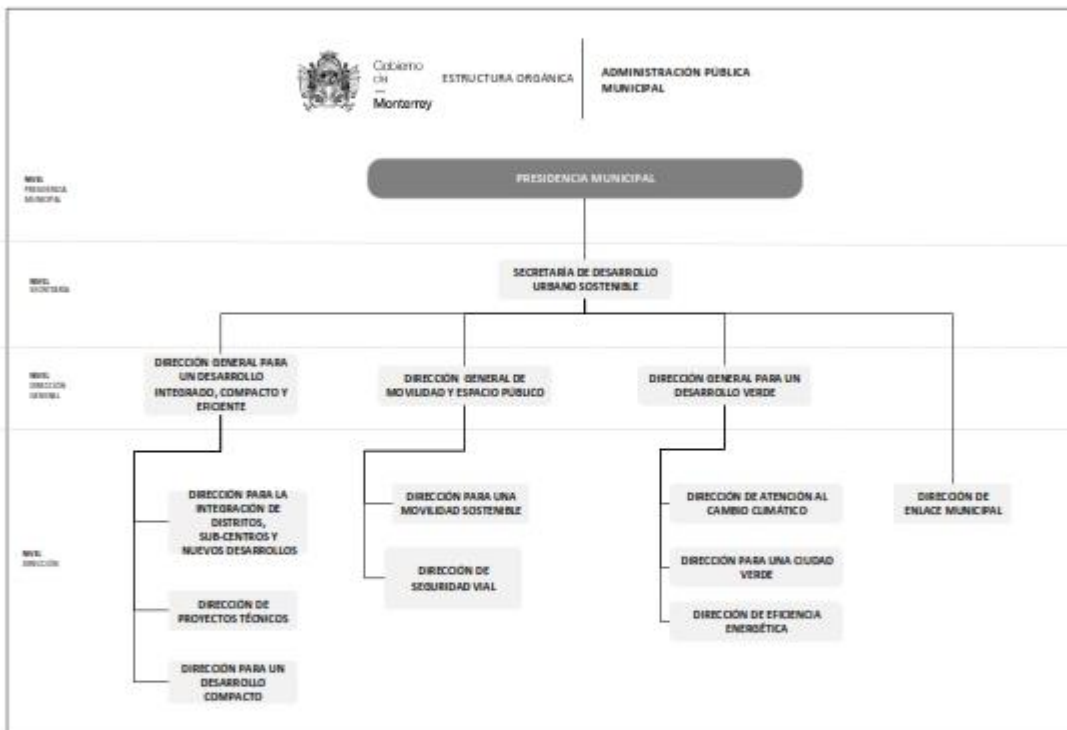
Gobierno de Monterrey

ESTRUCTURA ORGÁNICA

ADMINISTRACIÓN PÚBLICA MUNICIPAL

NIVEL PRESIDENCIA MUNICIPAL

PRESIDENCIA MUNICIPAL

NIVEL SECRETARÍA

SECRETARÍA DE DESARROLLO URBANO SOSTENIBLE

NIVEL DIRECCIÓN GENERAL

DIRECCIÓN GENERAL PARA UN DESARROLLO INTEGRADO, COMPACTO Y EFICIENTE

DIRECCIÓN GENERAL DE MOVILIDAD Y ESPACIO PÚBLICO

DIRECCIÓN GENERAL PARA UN DESARROLLO VERDE

NIVEL DIRECCIÓN

DIRECCIÓN PARA LA INTEGRACIÓN DE DISTRITOS, SUB-CENTROS Y NUEVOS DESARROLLOS

DIRECCIÓN DE PROYECTOS TÉCNICOS

DIRECCIÓN PARA UN DESARROLLO COMPACTO

DIRECCIÓN PARA UNA MOVILIDAD SOSTENIBLE

DIRECCIÓN DE SEGURIDAD VIAL

DIRECCIÓN DE ATENCIÓN AL CAMBIO CLIMÁTICO

DIRECCIÓN PARA UNA CIUDAD VERDE

DIRECCIÓN DE EFICIENCIA ENERGÉTICA

DIRECCIÓN DE ENLACE MUNICIPAL